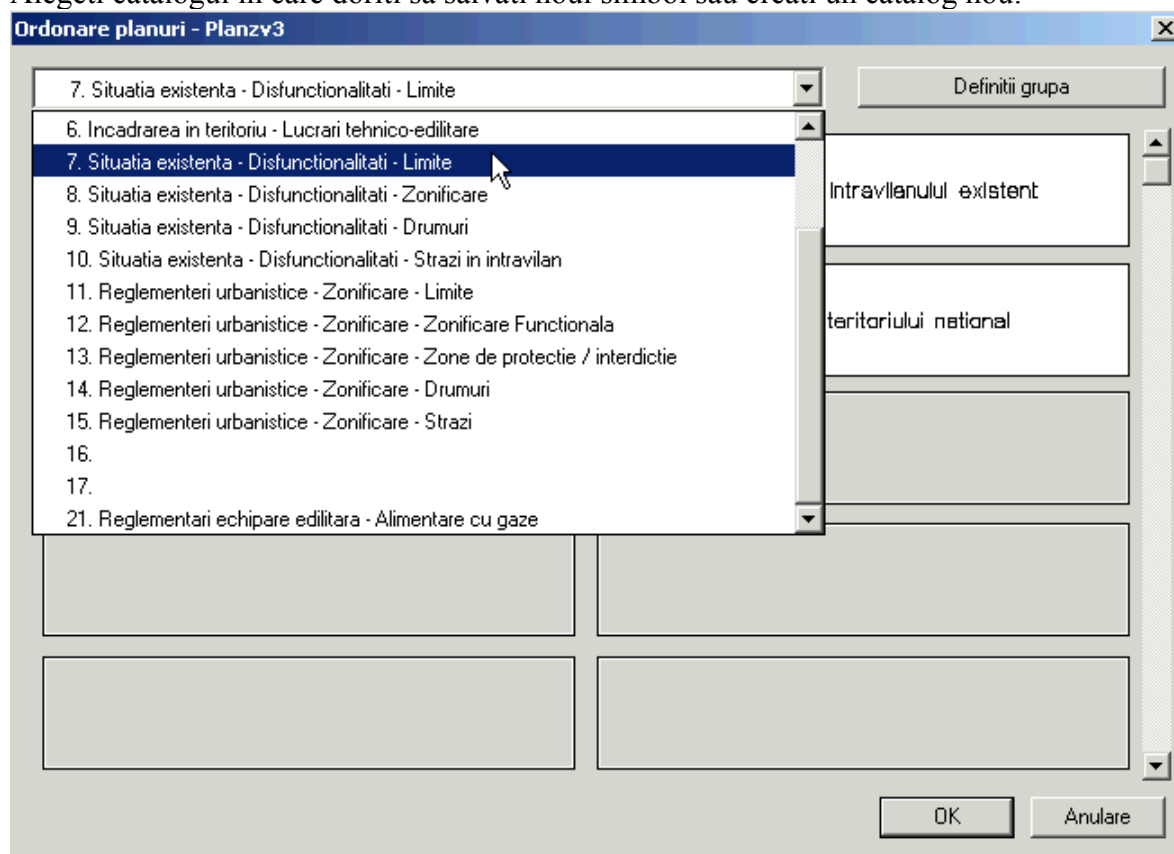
Alegeti catalogul in care doriti sa salvati noul simbol sau creati un catalog nou.

Ordonare planuri - Planzv3

7. Situatia existenta - Disfunctionalitati - Limite

Definitii grupa

6. Incadrarea in teritoriu - Lucrari tehnico-edilitare
7. Situatia existenta - Disfunctionalitati - Limite
8. Situatia existenta - Disfunctionalitati - Zonificare
9. Situatia existenta - Disfunctionalitati - Drumuri
10. Situatia existenta - Disfunctionalitati - Strazi in intravilan
11. Reglementeri urbanistice - Zonificare - Limite
12. Reglementeri urbanistice - Zonificare - Zonificare Functionala
13. Reglementeri urbanistice - Zonificare - Zone de protectie / interdictie
14. Reglementeri urbanistice - Zonificare - Drumuri
15. Reglementeri urbanistice - Zonificare - Strazi
16.
17.
21. Reglementari echipare edilitara - Alimentare cu gaze

Intravilanul existent

teritoriului national

OK

Anulare